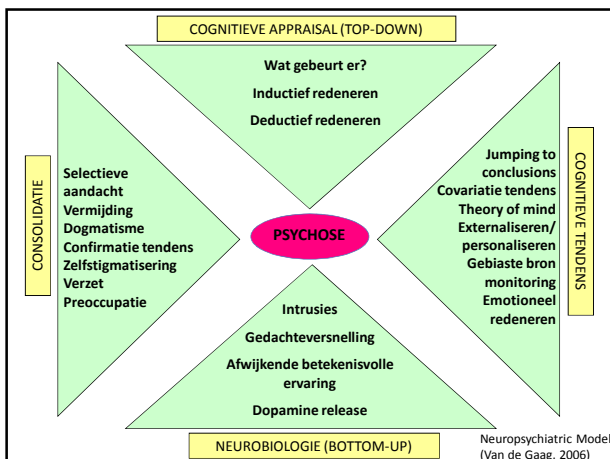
COGNITIEVE APPRAISAL (TOP-DOWN)

Wat gebeurt er?
Inductief redeneren
Deductief redeneren

CONSOLIDATIE

Selectieve aandacht
Vermijding
Dogmatisme
Confirmatie tendens
Zelfstigmatisering
Verzet
Preoccupatie

PSYCHOSE

Jumping to conclusions
Covariatie tendens
Theory of mind
Externaliseren/ personaliseren
Gebiaste bron monitoring
Emotioneel redeneren

COGNITIEVE TENDENS

Intrusies
Gedachteversnelling
Afwijkende betekenisvolle ervaring
Dopamine release

NEUROBIOLOGIE (BOTTOM-UP)

Neuropsychiatric Model
(Van de Gaag, 2006)